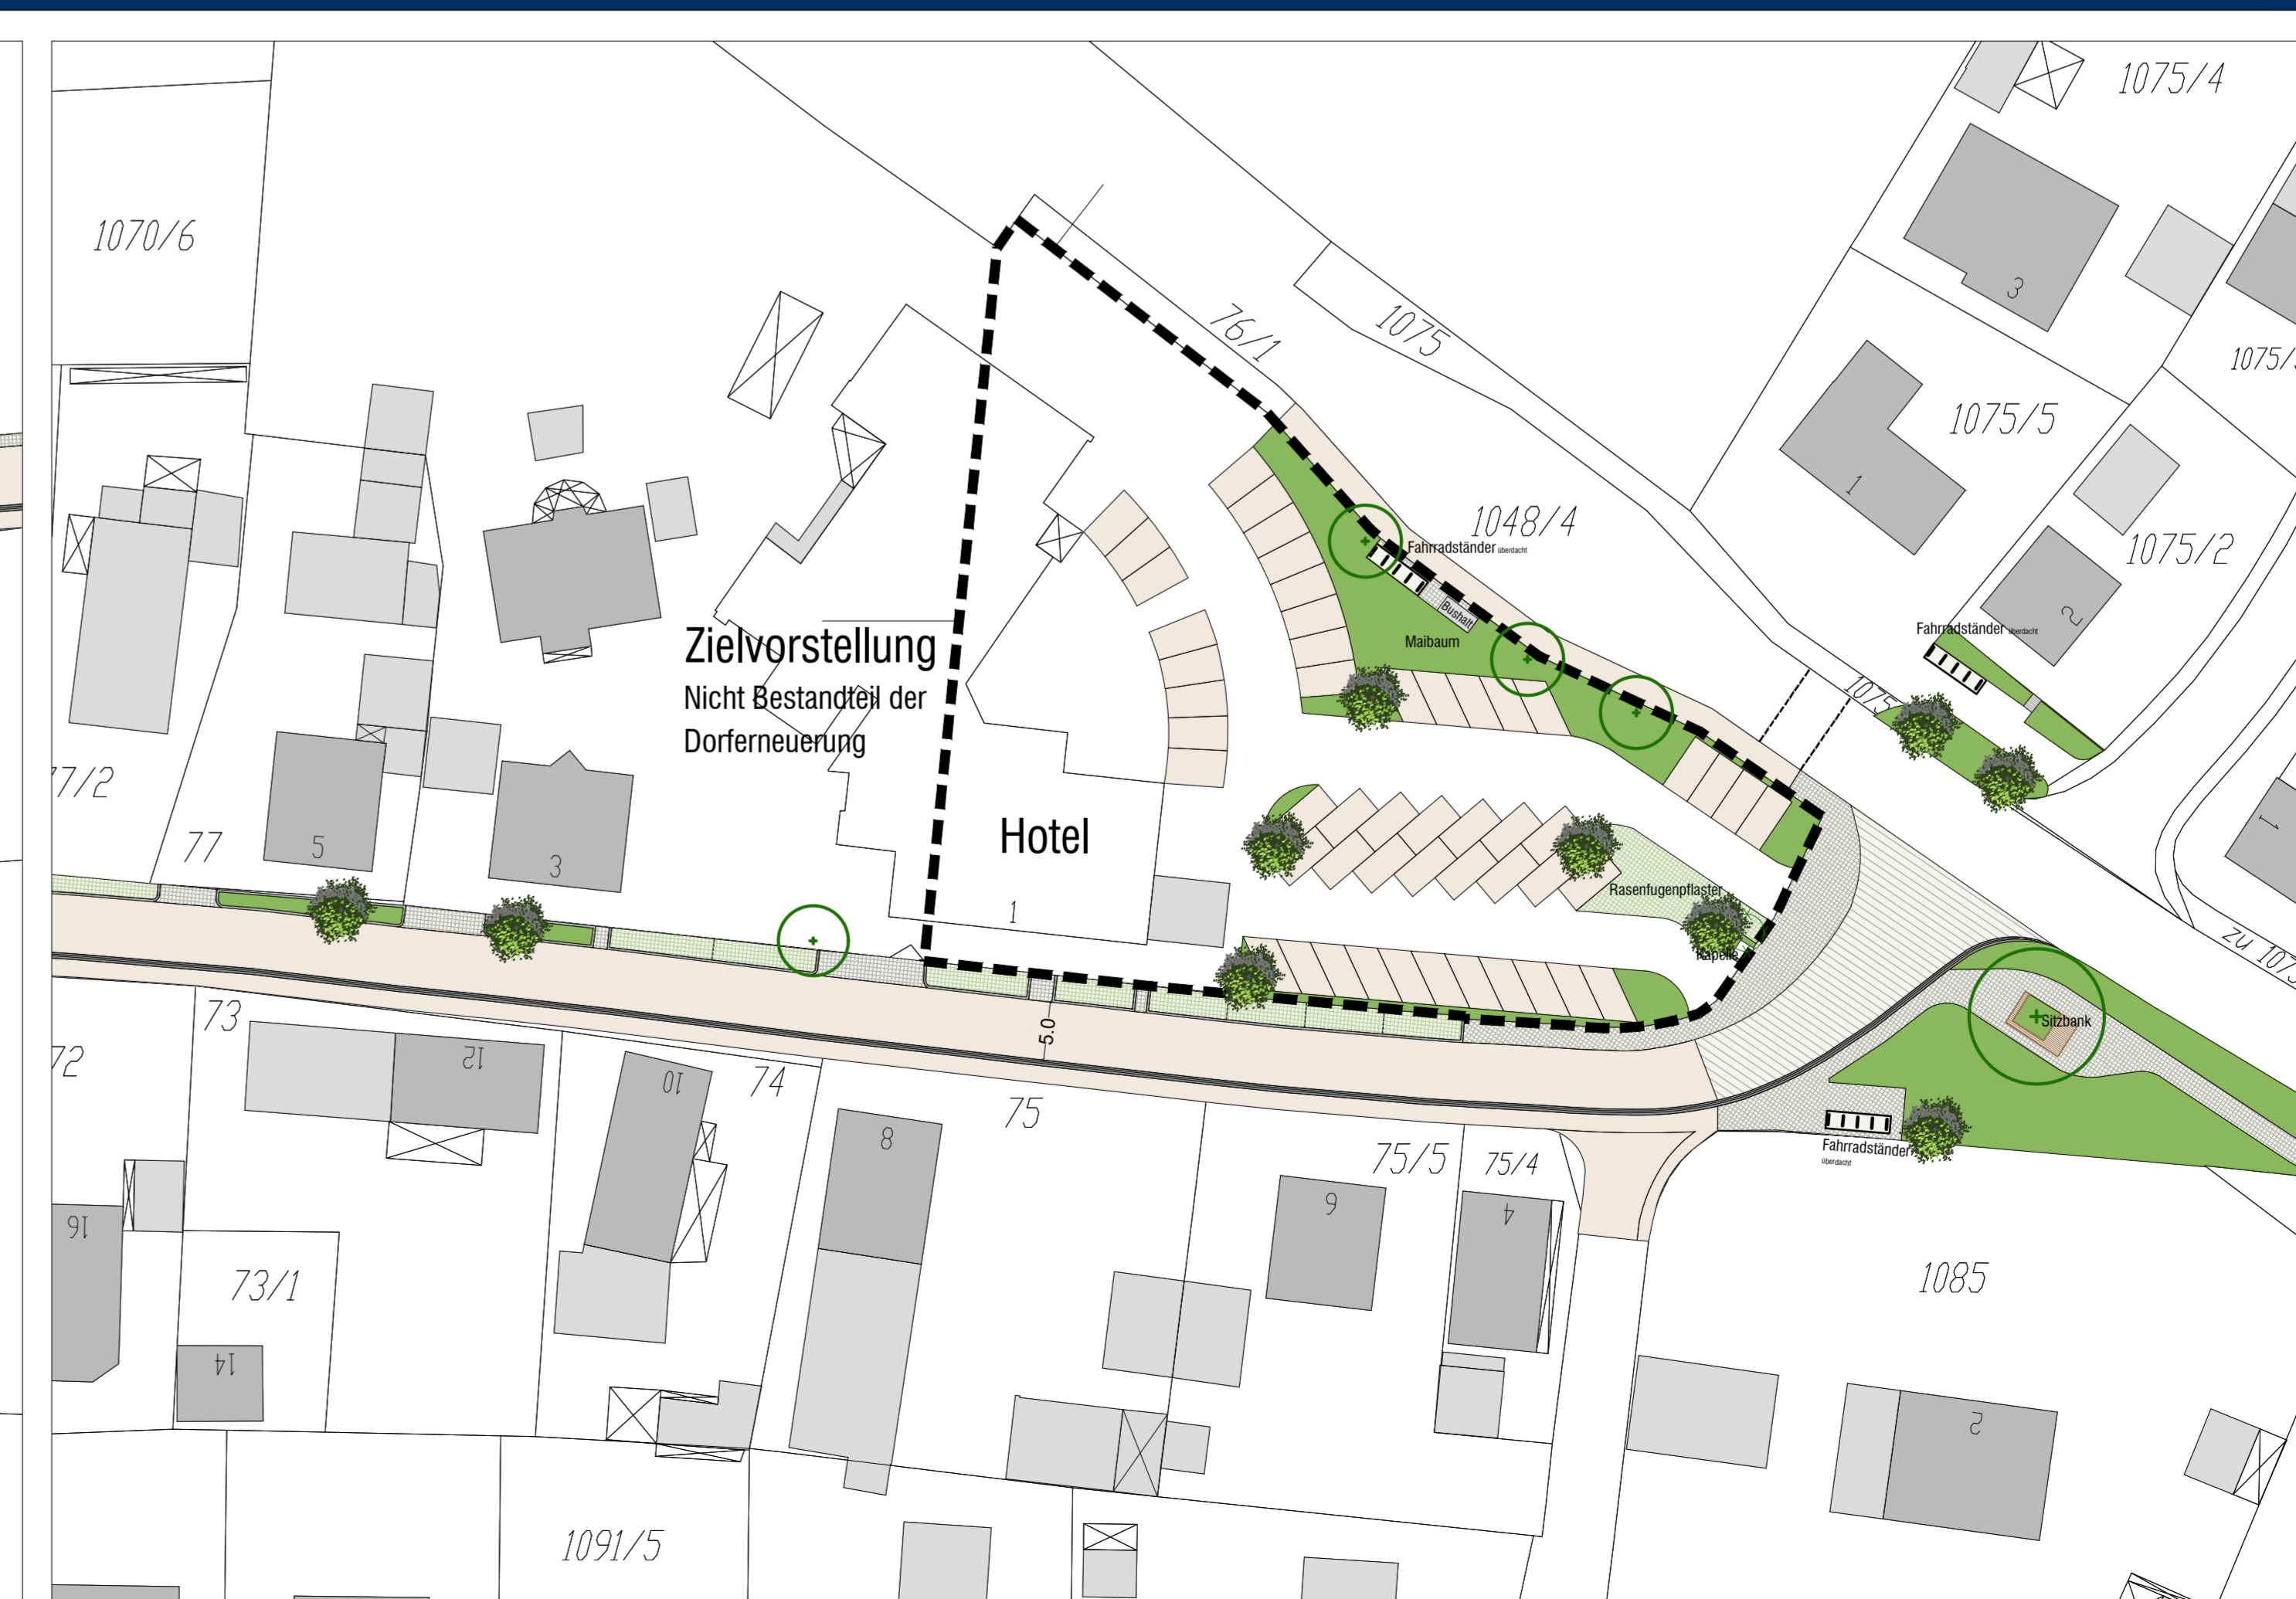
1075/4

1070/6

76/1

1075

3

1075/

1075/5

1

1048/4

Fahrradständer überdacht

Bushalt

1075/2

Maibaum

Fahrradständer überdacht

2

Zielvorstellung
Nicht Bestandteil der Dorferneuerung

1075

77/2

77

5

3

Hotel

1

Rasenfugenpflaster

Kapelle

zu 107

73

72

12

10

74

5.0

75

Sitzbank

Fahrradständer überdacht

8

75/5

75/4

16

6

4

73/1

14

1085

2

1091/5